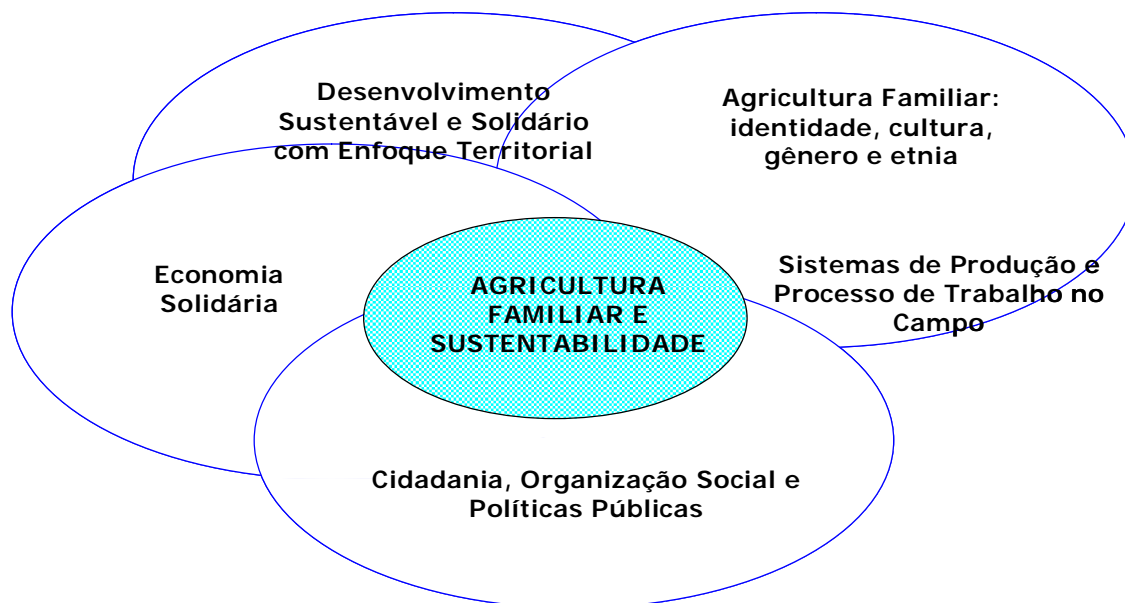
Desenvolvimento Sustentável e Solidário com Enfoque Territorial

Agricultura Familiar: identidade, cultura, gênero e etnia

Economia Solidária

AGRICULTURA FAMILIAR E SUSTENTABILIDADE

Sistemas de Produção e Processo de Trabalho no Campo

Cidadania, Organização Social e Políticas Públicas